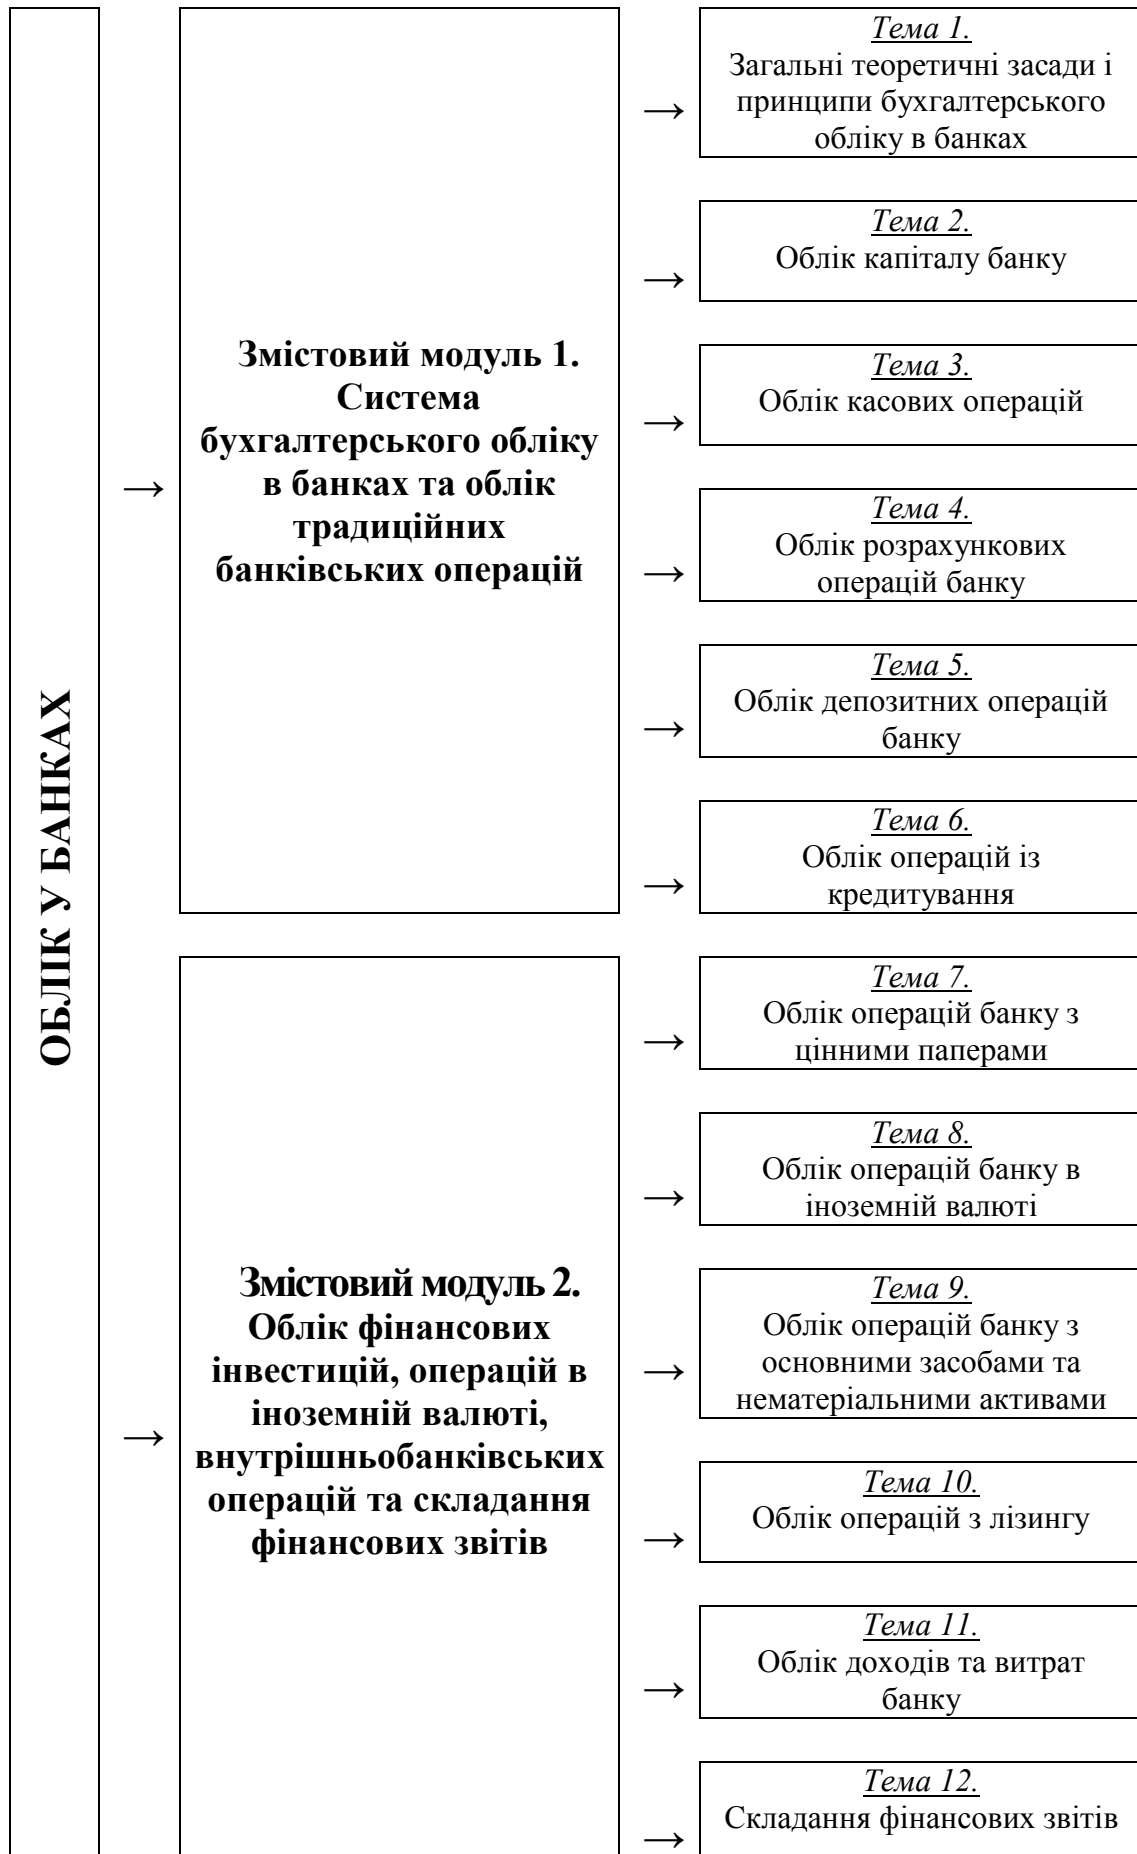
ОБЛІК У БАНКАХ

Змістовий модуль 1. Система бухгалтерського обліку в банках та облік традиційних банківських операцій

Тема 1.
Загальні теоретичні засади і принципи бухгалтерського обліку в банках

Тема 2.
Облік капіталу банку

Тема 3.
Облік касових операцій

Тема 4.
Облік розрахункових операцій банку

Тема 5.
Облік депозитних операцій банку

Тема 6.
Облік операцій із кредитування

Змістовий модуль 2. Облік фінансових інвестицій, операцій в іноземній валюті, внутрішньобанківських операцій та складання фінансових звітів

Тема 7.
Облік операцій банку з цінними паперами

Тема 8.
Облік операцій банку в іноземній валюті

Тема 9.
Облік операцій банку з основними засобами та нематеріальними активами

Тема 10.
Облік операцій з лізингу

Тема 11.
Облік доходів та витрат банку

Тема 12.
Складання фінансових звітів